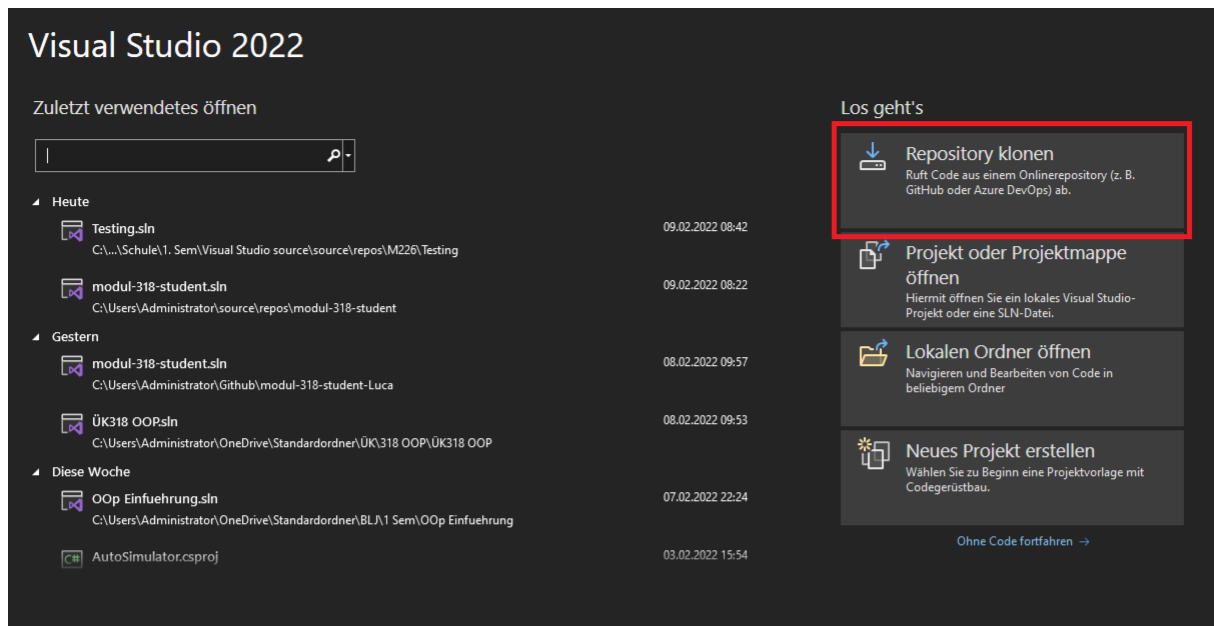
Visual Studio 2022

Zuletzt verwendetes öffnen

Heute

Testing.sln
C:\...\Schule\1. Sem\Visual Studio source\source\repos\M226\Testing
09.02.2022 08:42

modul-318-student.sln
C:\Users\Administrator\source\repos\modul-318-student
09.02.2022 08:22

Gestern

modul-318-student.sln
C:\Users\Administrator\Github\modul-318-student-Luca
08.02.2022 09:57

ÜK318 OOP.sln
C:\Users\Administrator\OneDrive\Standardordner\ÜK\318 OOP\ÜK318 OOP
08.02.2022 09:53

Diese Woche

OOp Einfuehrung.sln
C:\Users\Administrator\OneDrive\Standardordner\BLJ\1 Sem\OOp Einfuehrung
07.02.2022 22:24

C# AutoSimulator.csproj
03.02.2022 15:54

Los geht's

Repository klonen
Ruft Code aus einem Onlinerepository (z. B. GitHub oder Azure DevOps) ab.

Projekt oder Projektmappe öffnen
Hiermit öffnen Sie ein lokales Visual Studio-Projekt oder eine SLN-Datei.

Lokalen Ordner öffnen
Navigieren und Bearbeiten von Code in beliebigem Ordner

Neues Projekt erstellen
Wählen Sie zu Beginn eine Projektvorlage mit Codegerüstbau.

Ohne Code fortfahren →